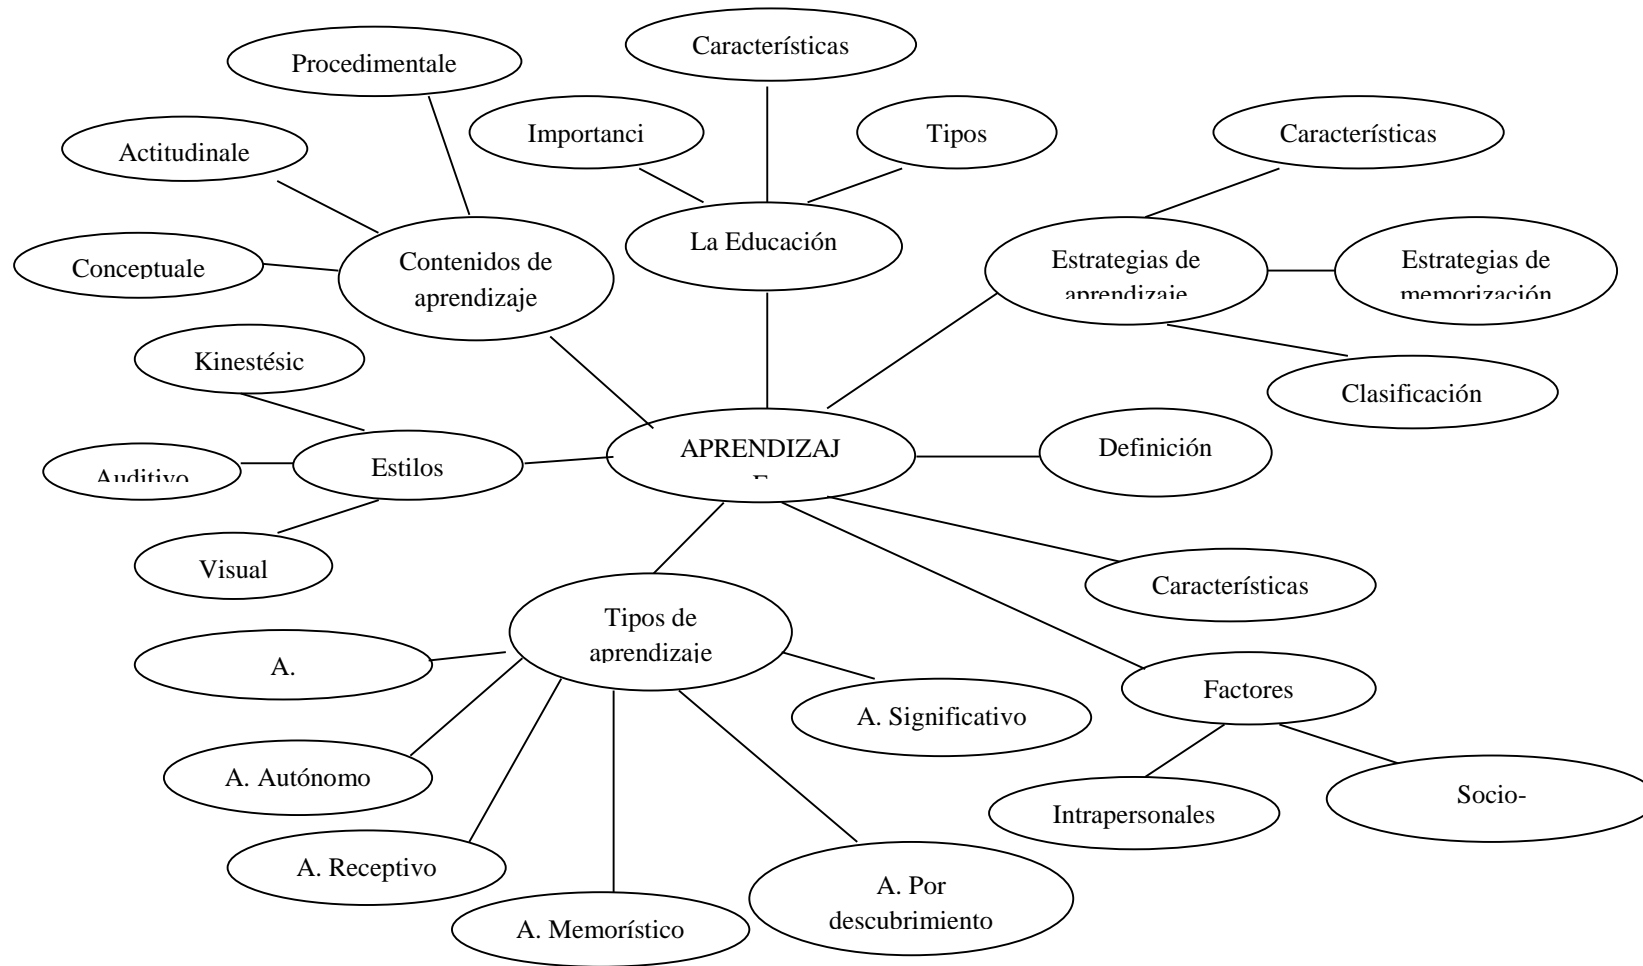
Características

Procedimentale

Importanci

Tipos

Características

Actitudinale

La Educación

Contenidos de aprendizaje

Conceptuale

Estrategias de aprendizaje

Estrategias de memorización

Kinestésic

Clasificación

Auditivo

Estilos

APRENDIZAJE

Definición

Visual

Características

Tipos de aprendizaje

A.

A. Significativo

Factores

A. Autónomo

Intrapersonales

Socio-

A. Receptivo

A. Por descubrimiento

A. Memorístico